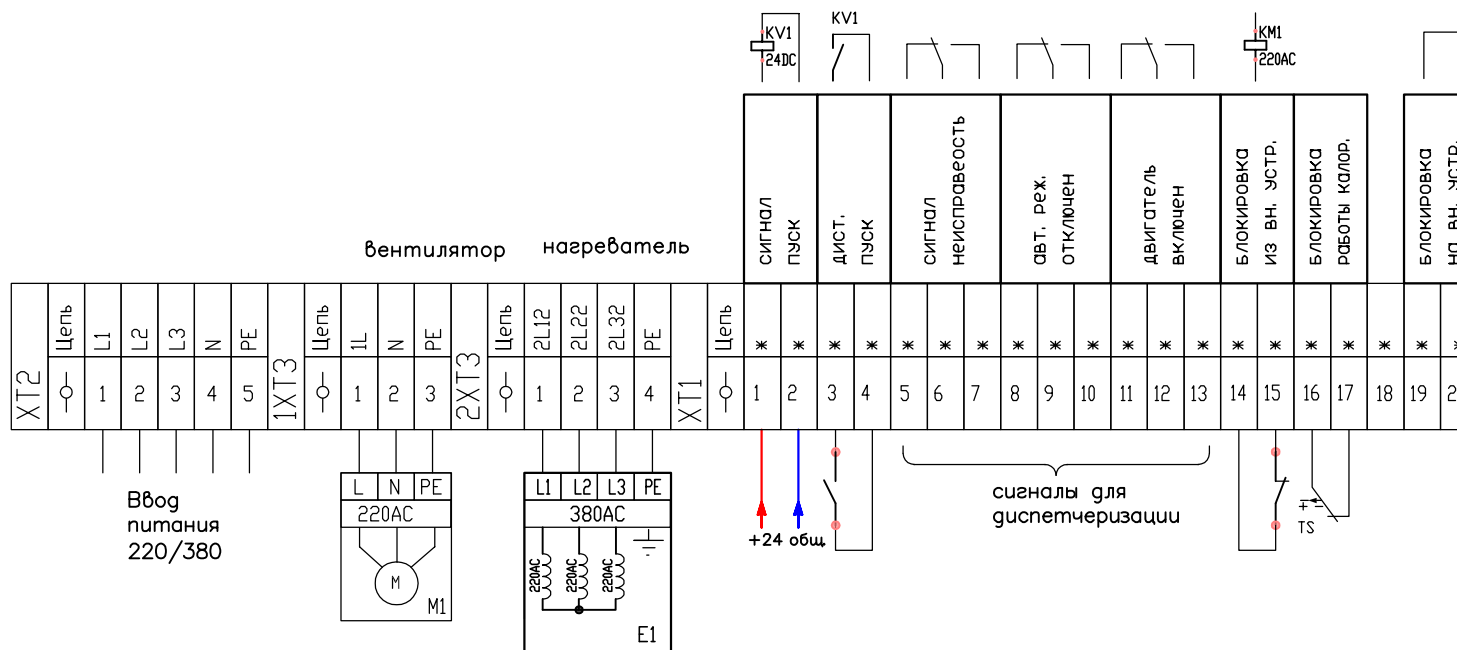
KV1
24DC

KV1

KM1
220AC

сигнал пуск

дист. пуск

сигнал неисправость

авт. реж. отключен

двигатель включен

блокировка из вн. устр.

блокировка работы калор.

блокировка из вн. устр.

вентилятор

нагреватель

| XT2 | Цепь | L1 | L2 | L3 | N | PE | 1XT3 | Цепь | 1L | N | PE | 2XT3 | Цепь | 2L12 | 2L22 | 2L32 | PE | XT1 | Цепь | * | * | * | * | * | * | * | * | * | * | * | * | * | * | * | * | * | * | * | * |
|---|---|---|---|---|---|---|---|---|---|---|---|---|---|---|---|---|---|---|---|---|---|---|---|---|---|---|---|---|---|---|---|---|---|---|---|---|---|---|---|
| | -o- | 1 | 2 | 3 | 4 | 5 | | -o- | 1 | 2 | 3 | | -o- | 1 | 2 | 3 | 4 | | -o- | 1 | 2 | 3 | 4 | 5 | 6 | 7 | 8 | 9 | 10 | 11 | 12 | 13 | 14 | 15 | 16 | 17 | 18 | 19 | 2 |

Ввод питания 220/380

| L | N | PE |
|---|---|---|
220AC

M

M1

| L1 | L2 | L3 | PE |
|---|---|---|---|
380AC

220AC 220AC 220AC

E1

+24 общ

сигналы для диспетчеризации

TS